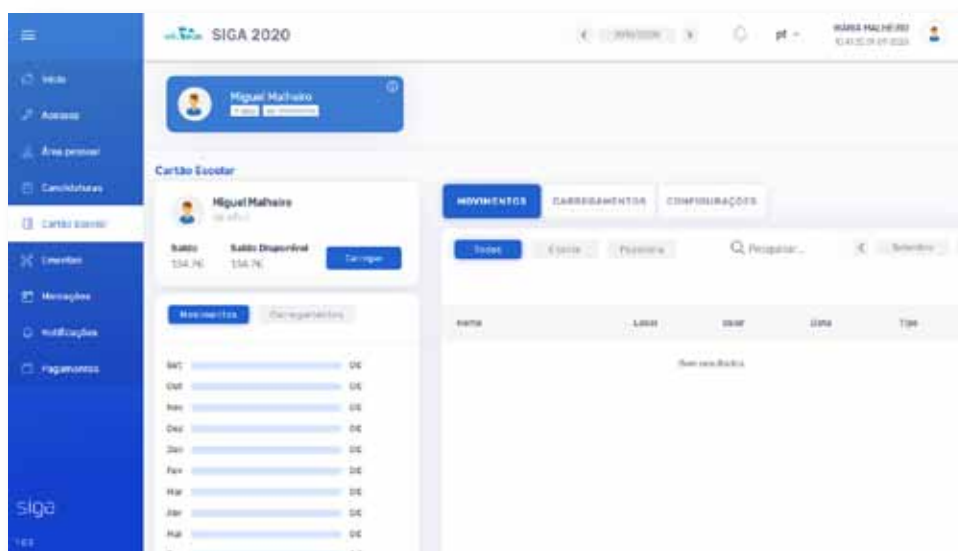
SIGA 2020

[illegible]

pt

MARIA MALHEIRO
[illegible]

Início
Acessos
Área pessoal
Candidaturas
Cartão Escolar
Ementas
Mensagens
Notificações
Pagamentos

siga

Miguel Malheiro
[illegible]

Cartão Escolar

Miguel Malheiro
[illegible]

Saldo
134.76€

Saldo Disponível
134.76€

Carregar

Movimentos
Carregamentos

Set 0€
Out 0€
Nov 0€
Dez 0€
Jan 0€
Fev 0€
Mar 0€
Abr 0€
Mai 0€

MOVIMENTOS
CARREGAMENTOS
CONFIGURAÇÕES

Todos
Escola
Pastelaria

Pesquisar...

Setembro

Nome
Local
Valor
Data
Tipo

Sem resultados